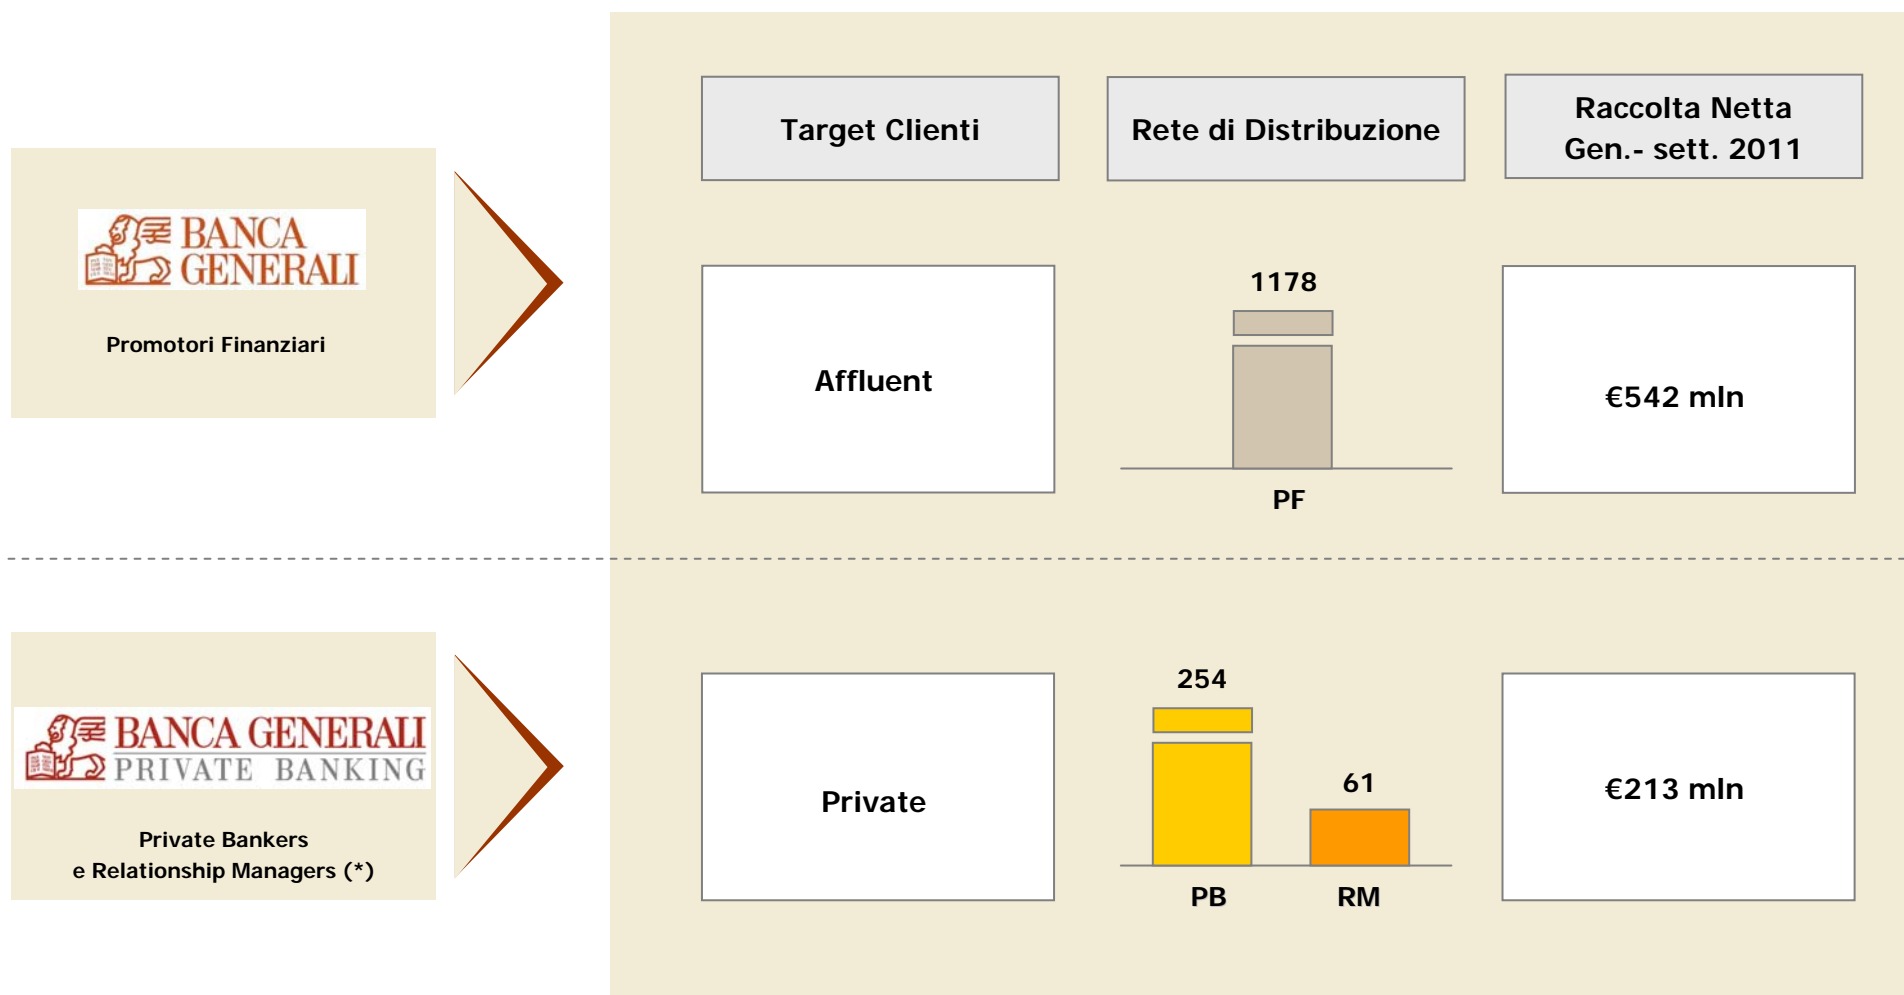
BANCA GENERALI

Promotori Finanziari

Target Clienti

Rete di Distribuzione

Raccolta Netta Gen.- sett. 2011

Affluent

1178

PF

€542 mln

BANCA GENERALI PRIVATE BANKING

Private Bankers e Relationship Managers (*)

Private

254

61

PB

RM

€213 mln